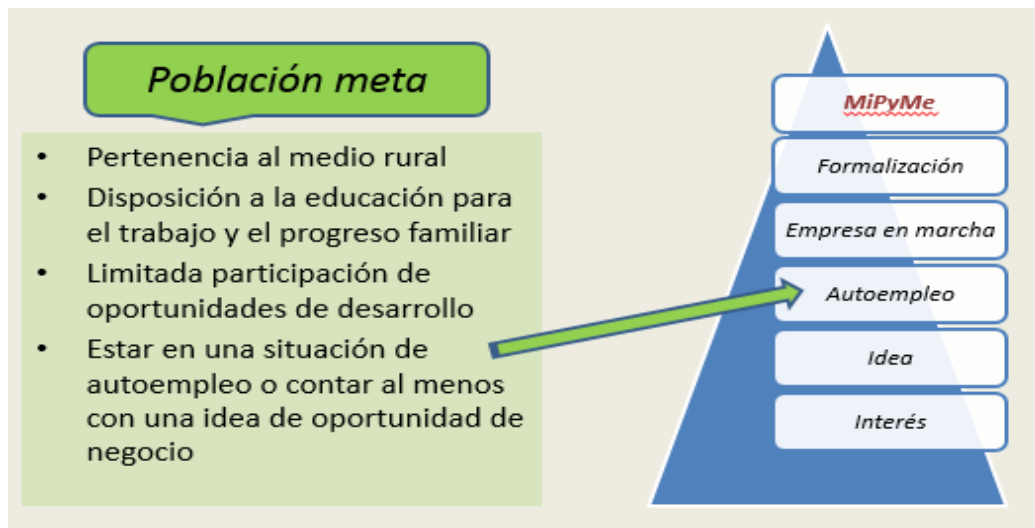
Población meta

- Pertenencia al medio rural
- Disposición a la educación para el trabajo y el progreso familiar
- Limitada participación de oportunidades de desarrollo
- Estar en una situación de autoempleo o contar al menos con una idea de oportunidad de negocio

MiPyMe

Formalización

Empresa en marcha

Autoempleo

Idea

Interés